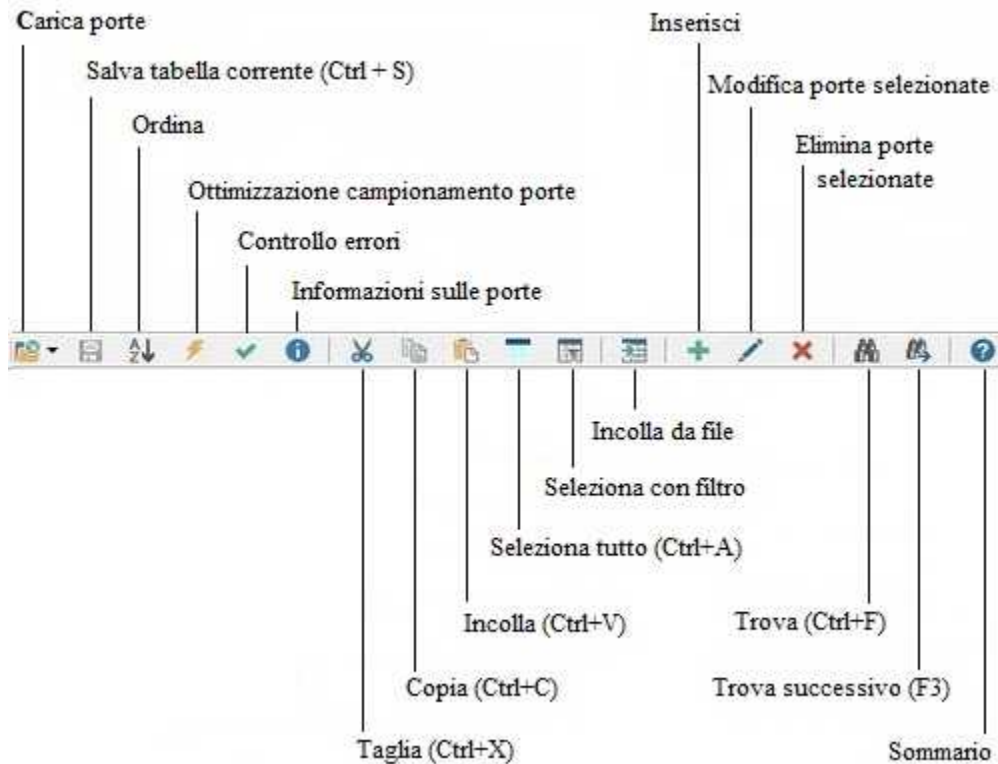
Carica porte

Salva tabella corrente (Ctrl + S)

Ordina

Ottimizzazione campionamento porte

Controllo errori

Informazioni sulle porte

Inserisci

Modifica porte selezionate

Elimina porte selezionate

Incolla da file

Seleziona con filtro

Seleziona tutto (Ctrl+A)

Incolla (Ctrl+V)

Copia (Ctrl+C)

Taglia (Ctrl+X)

Trova (Ctrl+F)

Trova successivo (F3)

Sommario